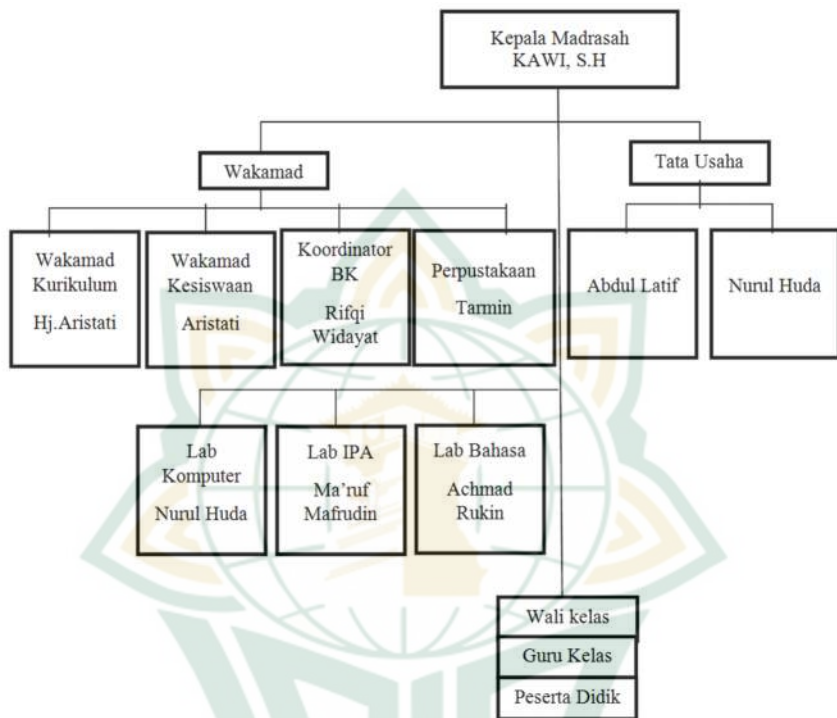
Kepala Madrasah
KAWI, S.H

Wakamad

Tata Usaha

Wakamad Kurikulum
Hj.Aristati

Wakamad Kesiswaan
Aristati

Koordinator BK
Rifqi Widayat

Perpustakaan
Tarmin

Abdul Latif

Nurul Huda

Lab Komputer
Nurul Huda

Lab IPA
Ma'ruf Mafrudin

Lab Bahasa
Achmad Rukin

Wali kelas

Guru Kelas

Peserta Didik